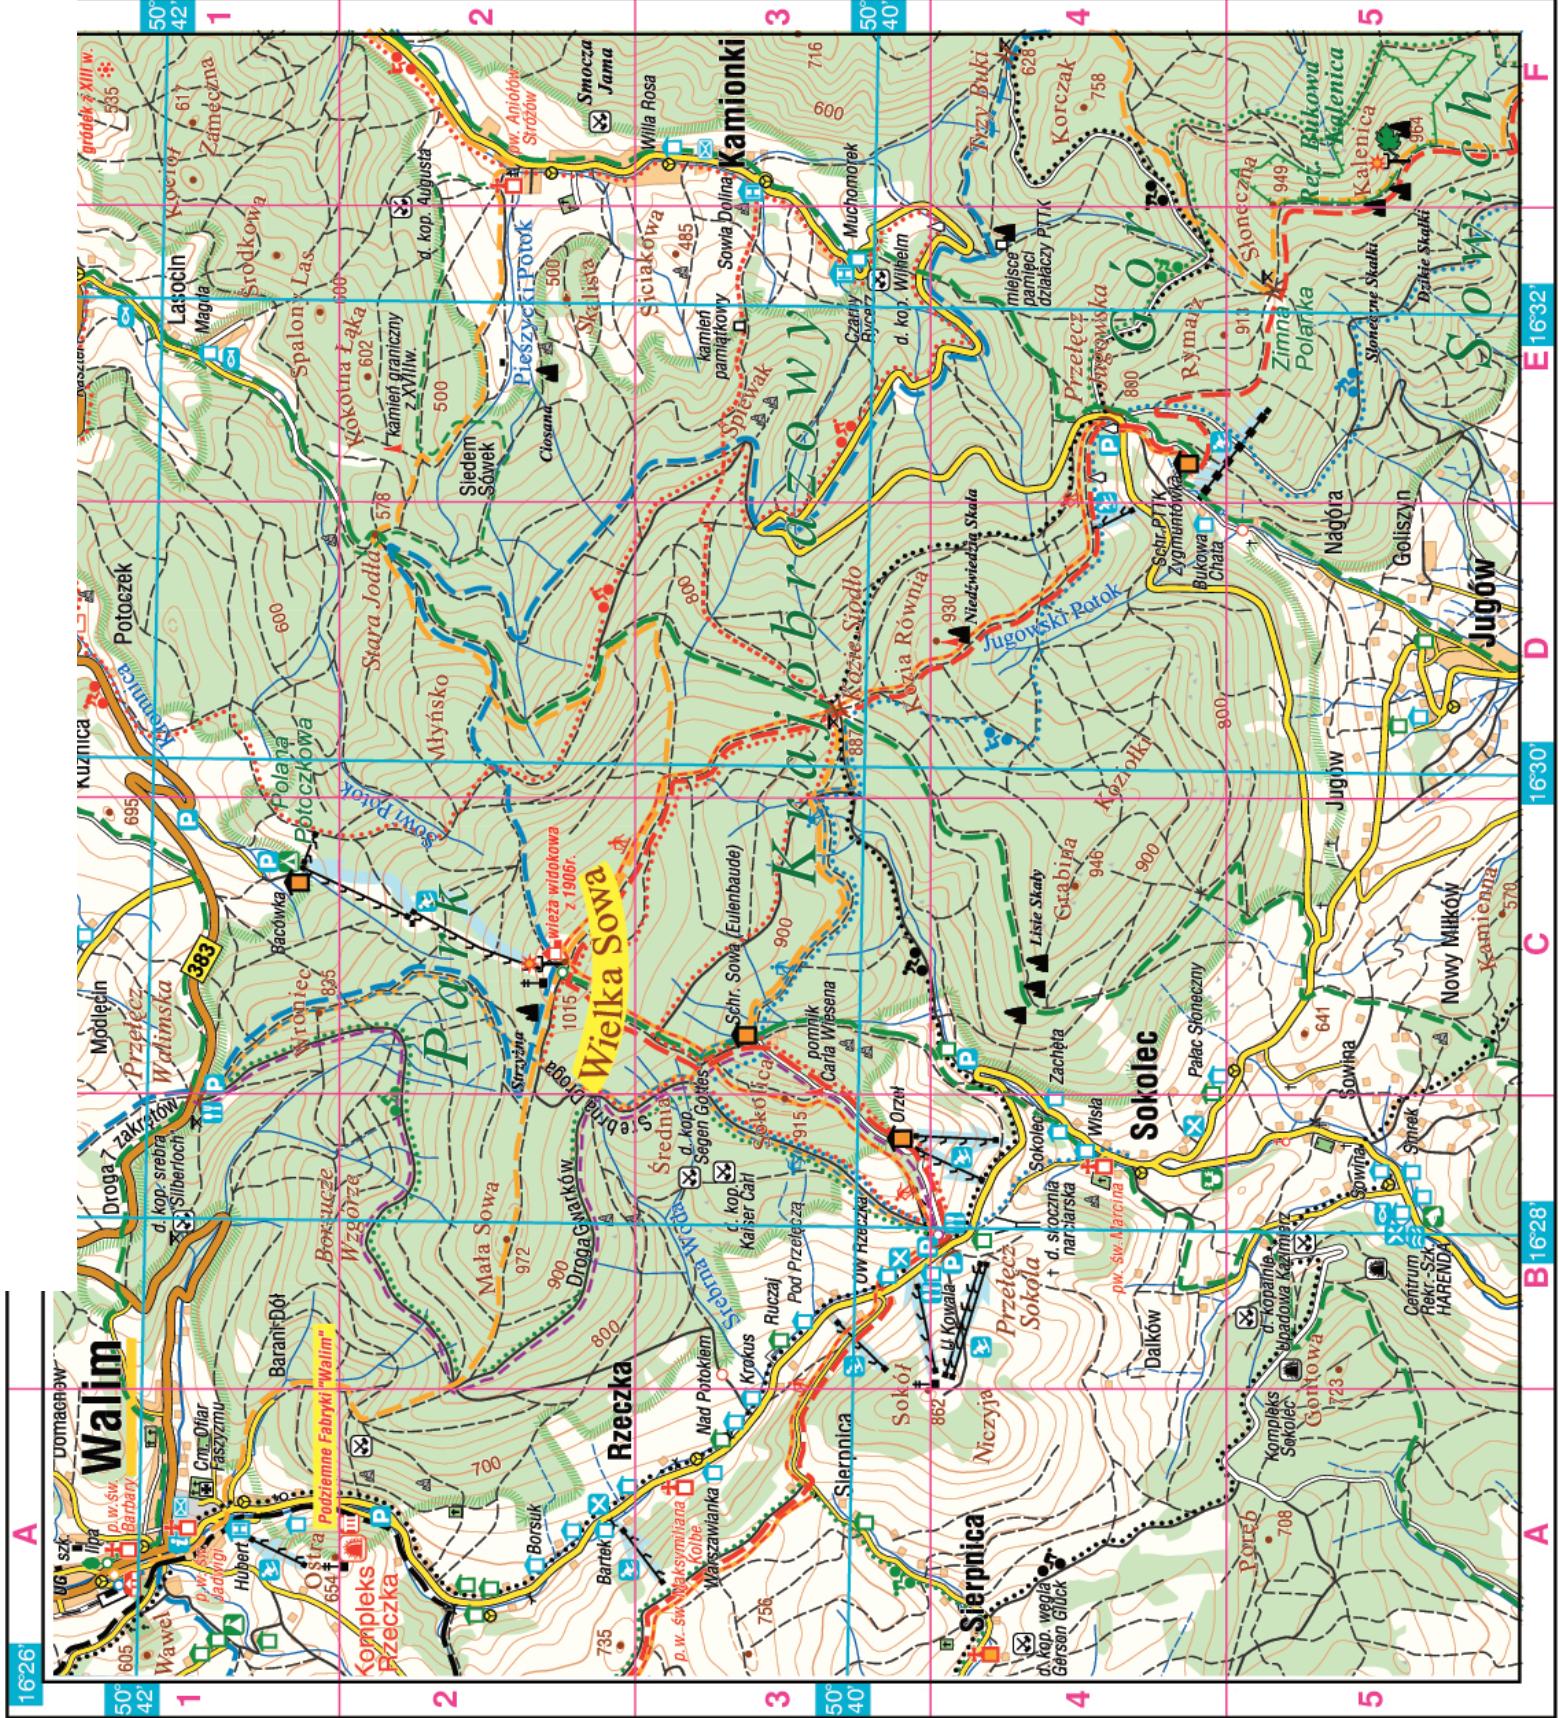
50° 42'
1
2
3
50° 40'
4
5
F
E
D
C
B
A
16°32'
16°30'
16°28'
16°26'
50° 42'
1
2
3
50° 40'
4
5

Walim
Domachów
Rzeczka
Kompleks Rzeczka
Podziemne Fabryki "Walim"
Sierpnica
Kamionki
Sokolec
Jugów
Nowy Miłków
Wielka Sowa
Kozie Siodło
Sowie
Góry
Sowie
Grabina
Kozioł
Rymarz
Korczak
Kalenica
Słoneczna
Zimna Polanka
Nagóra
Goliszyn
Przełęcz Jugowska
Przełęcz Walimska
Przełęcz Sokola
Mała Sowa
Stara Jodła
Młyńsko
Potoczek
Kuźnica
Modlęcin
Baranie Dół
Lasocin
Magda
Spalona
Średnia
Rokitna Łąka
Zamęczna
Kruszyny
Włodarz
Sowia Dolina
Smocza Jama
Willa Rosa
Muchomorek
Czarny Bychoł
Ciosana
Sieden Sówek
Kozia Równia
Niedźwiedzia Skała
Lisie Skały
Zachęta
Wisła
Pałac Słoneczny
Sowina
Dalków
Niczyja
Sokół
Bartek
Borsuk
Hubert
Wawel
Ostra
Orzeł
Sowa (Eulenbaude)
Sowia Droga
Droga Gwarków
Droga z zakrętów
Sowi Potok
Pieszycki Potok
Jugowski Potok
Pieszycki Potok
wieża widokowa z 1906r.
pomnik Carla Wiesena
schr. Sowa (Eulenbaude)
schr. PTTK Zygmuntówka
Bukowa Chata
Sowa
Bacówka
Polana Potoczkowa
kamień graniczny z XVIIIw.
kamień pamiątkowy
miejsce pamięci działaczy PTTK
d. kop. Augusta
d. kop. Wilhelm
d. kop. srebra Silberloch
d. kop. Segen Gottes
d. kop. Kaiser Carl
d. sztolnia narciarska
d. kop. węgla Gersen Glück
d. kopalnia ołowiu Kazimierz
Kompleks Sokolec
Centrum Rekr.-Szk. HARENDA
p.w. św. Barbary
p.w. św. Jadwigi
p.w. św. Maksymiliana Kolbe
p.w. Aniołów Stróżów
p.w. św. Marcina
Cm. Ofiar Faszyzmu
Rez. Bukowa Kalenica
Trzy Buki
gródek z XIII w.
Warszawianka
Krokus
Nad Potokiem
Ruczaj
Pod Przełęczą
Sowina
Świerk
OW Rzeczka
Kowale
Jugów
Porąb
Gontowa
Rożnośnik
Sowi Potok
Kamienna
Lipa
ul. Kowale
1015
972
949
913
930
946
887
880
900
800
700
600
862
915
835
695
758
628
616
578
500
485
602
535
605
654
735
708
756
641
570
383